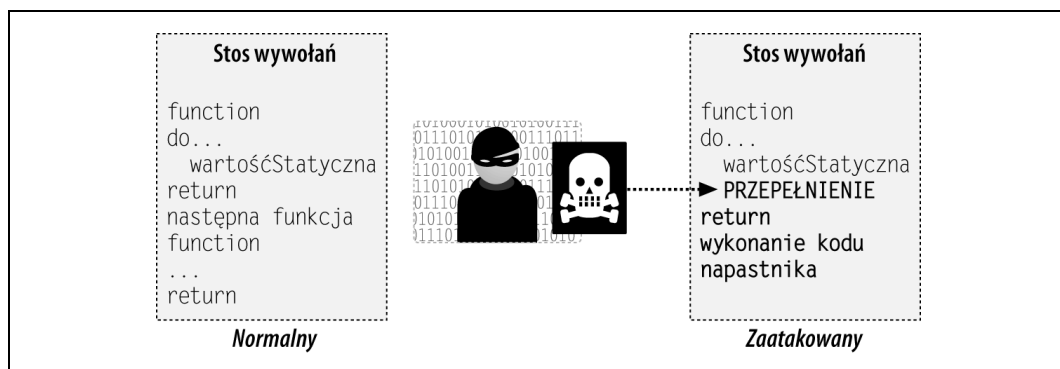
Stos wywołań

function
do...
wartośćStatyczna
return
następna funkcja
function
...
return

Normalny

Stos wywołań

function
do...
wartośćStatyczna
PRZEPEŁNIENIE
return
wykonanie kodu
napastnika

Zaatakowany